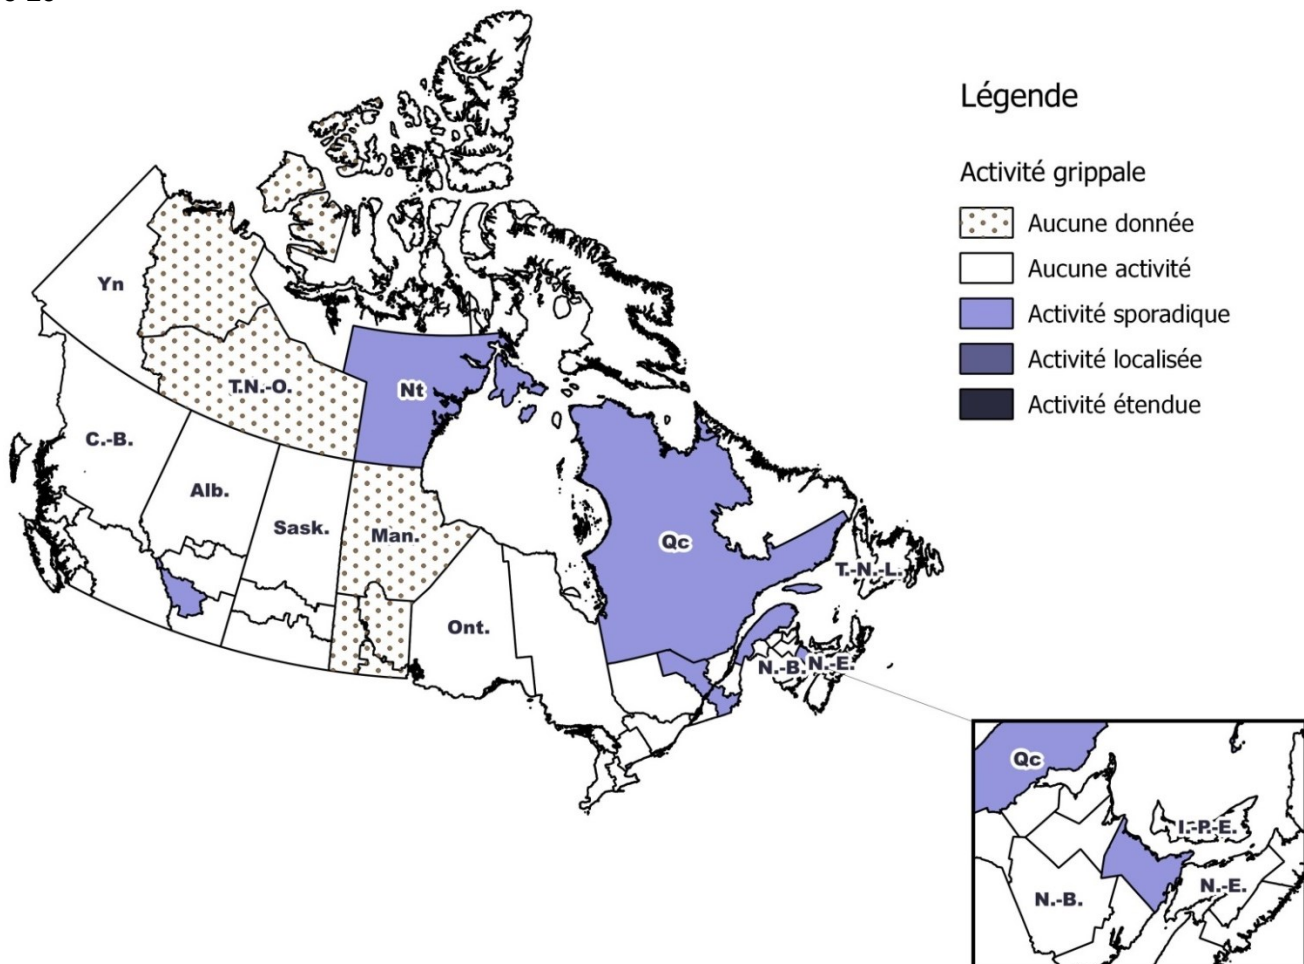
Légende

Activité grippale

Aucune donnée

Aucune activité

Activité sporadique

Activité localisée

Activité étendue

Yn

T.N.-O.

Nt

C.-B.

Alb.

Sask.

Man.

Qc

T.-N.-L.

Ont.

N.-B.

N.-E.

Qc

I.-P.-E.

N.-B.

N.-E.